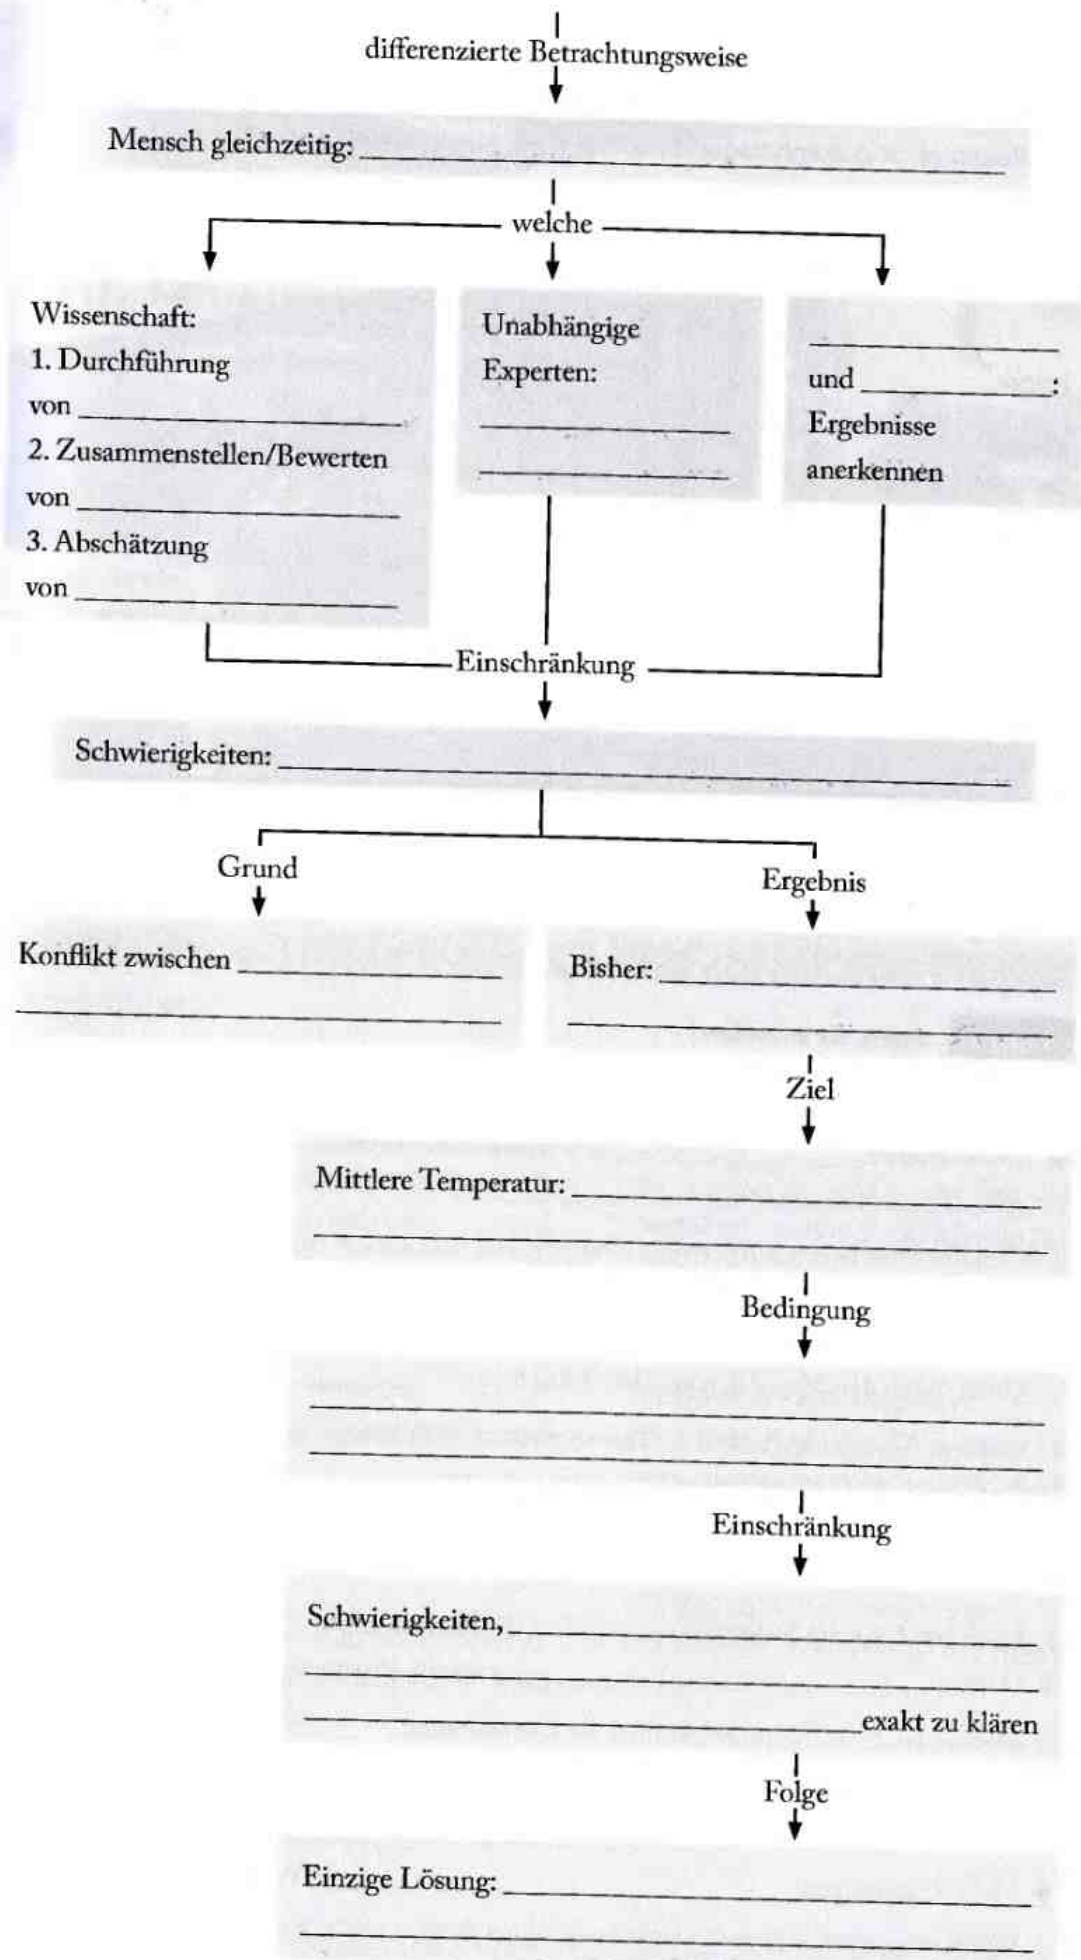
differenzierte Betrachtungsweise

Mensch gleichzeitig: ____________

welche

Wissenschaft:
1. Durchführung von ____________
2. Zusammenstellen/Bewerten von ____________
3. Abschätzung von ____________

Unabhängige Experten:
____________
____________

____________ und ____________: Ergebnisse anerkennen

Einschränkung

Schwierigkeiten: ____________

Grund

Ergebnis

Konflikt zwischen ____________
____________

Bisher: ____________
____________

Ziel

Mittlere Temperatur: ____________
____________

Bedingung

____________
____________

Einschränkung

Schwierigkeiten, ____________
____________
____________ exakt zu klären

Folge

Einzige Lösung: ____________
____________